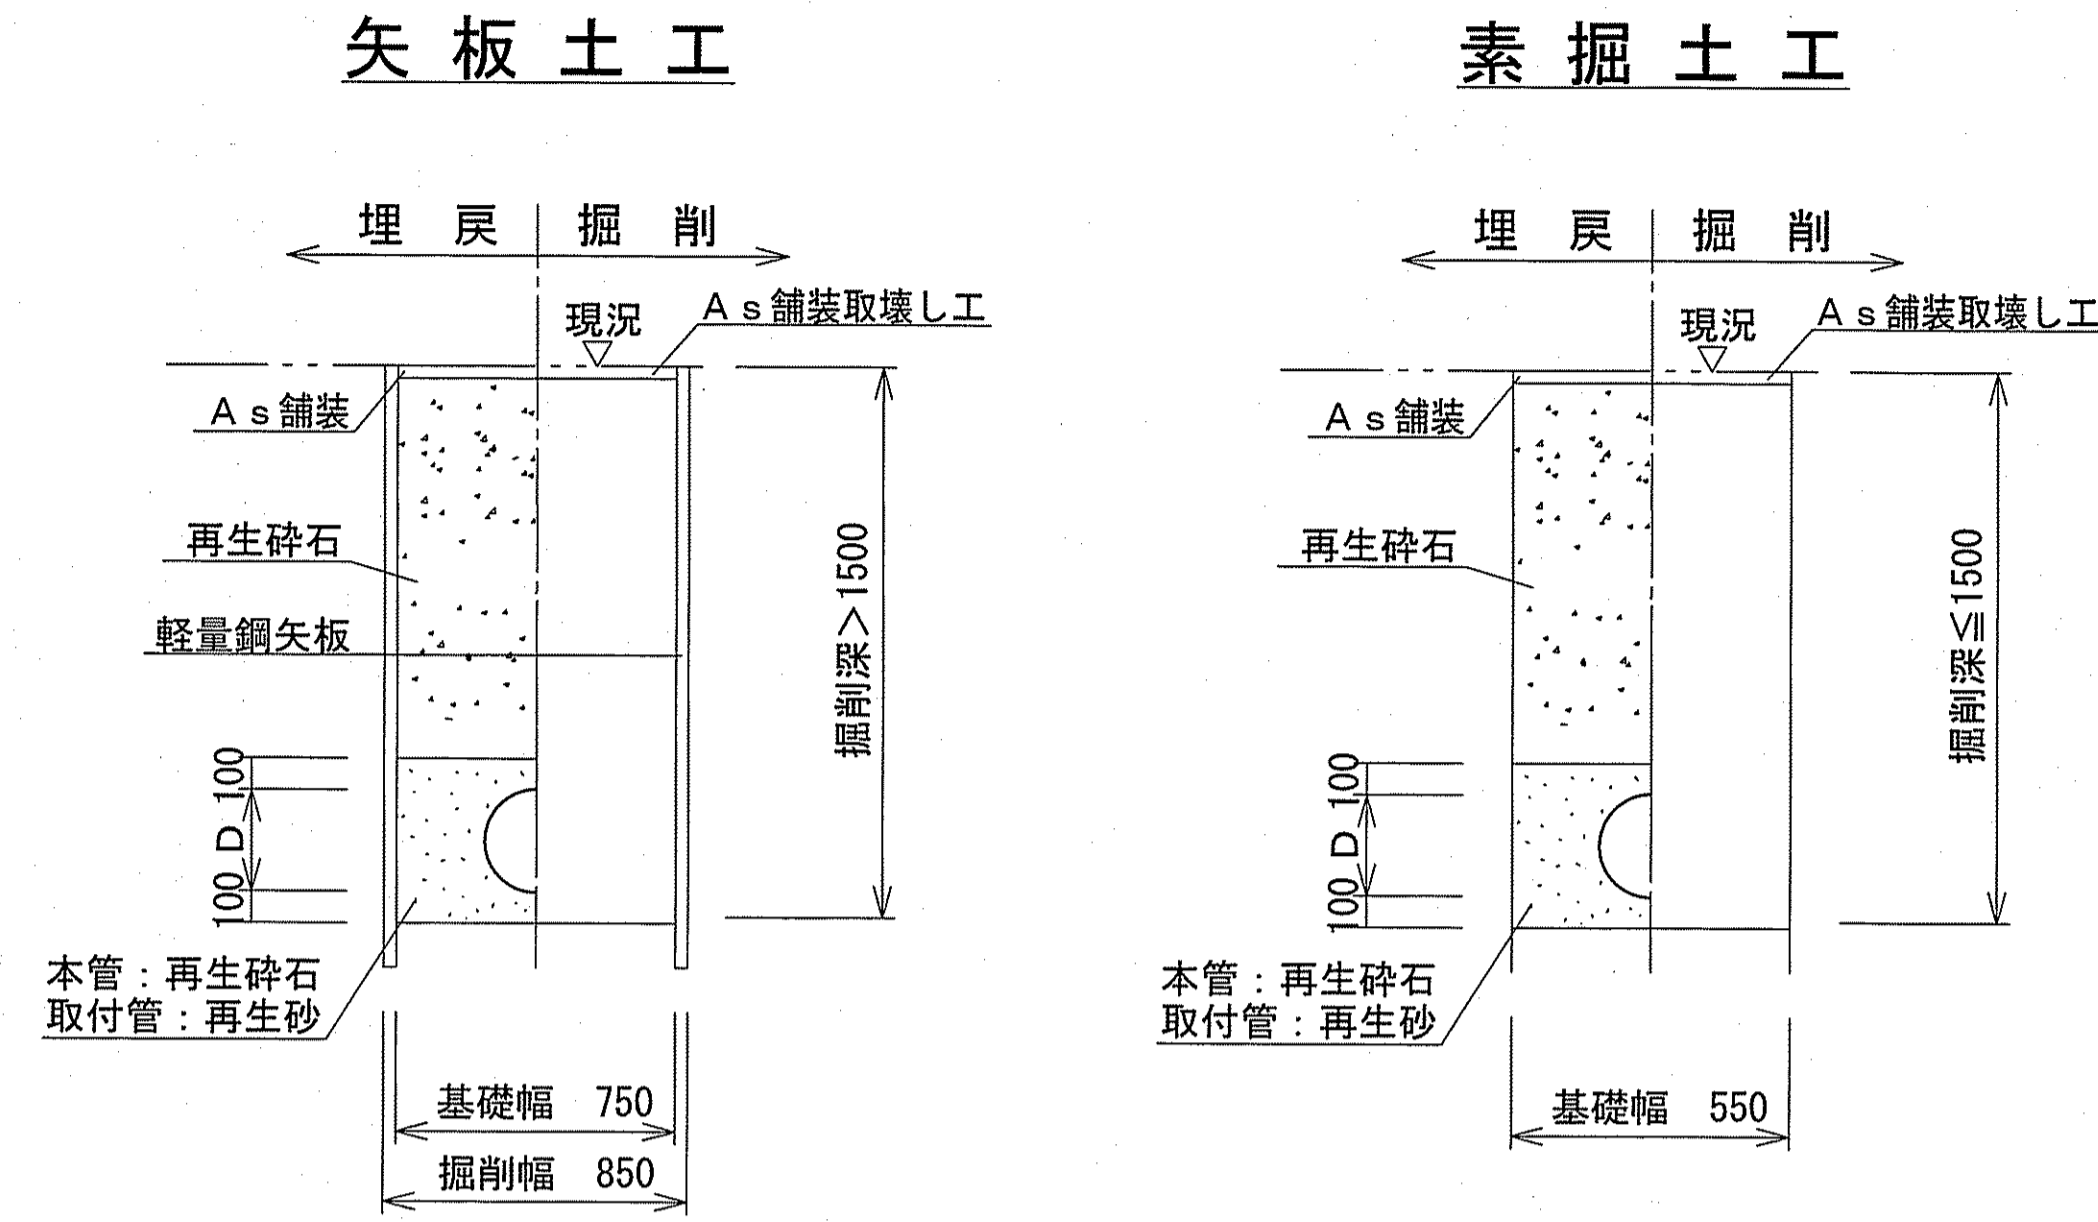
矢板土工

埋戻 掘削

現況

As舗装取壊し工

As舗装

再生砕石

軽量鋼矢板

掘削深＞1500

100
D
100

本管：再生砕石
取付管：再生砂

基礎幅 750

掘削幅 850

素掘土工

埋戻 掘削

現況

As舗装取壊し工

As舗装

再生砕石

掘削深≦1500

100
D
100

本管：再生砕石
取付管：再生砂

基礎幅 550